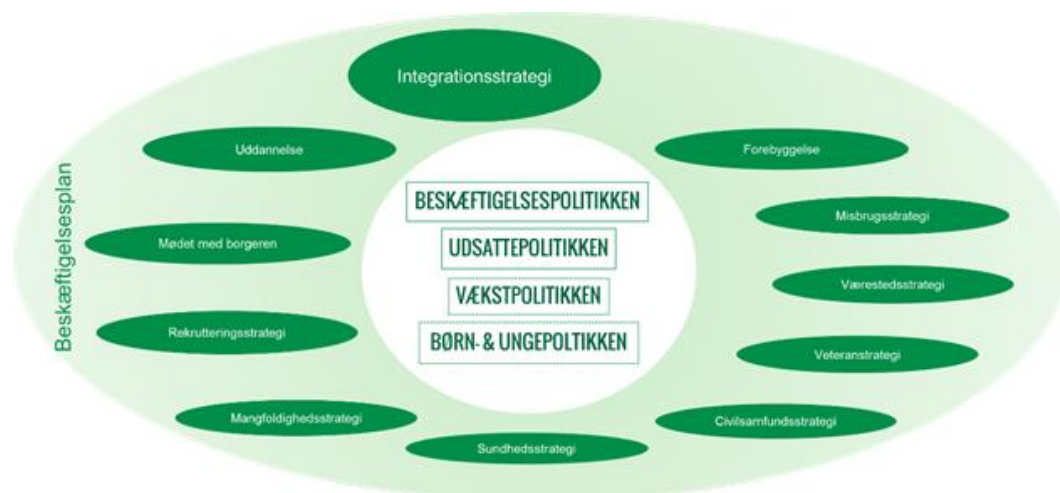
Integrationsstrategi

Beskæftigelsesplan

Uddannelse

Forebyggelse

BESKÆFTIGELSESPOLITIKKEN

UDSATTEPOLITIKKEN

VÆKSTPOLITIKKEN

BØRN- & UNGEPOLTIKKEN

Misbrugsstrategi

Mødet med borgeren

Værestedsstrategi

Rekrutteringsstrategi

Veteranstrategi

Mangfoldighedsstrategi

Civilsamfundsstrategi

Sundhedsstrategi